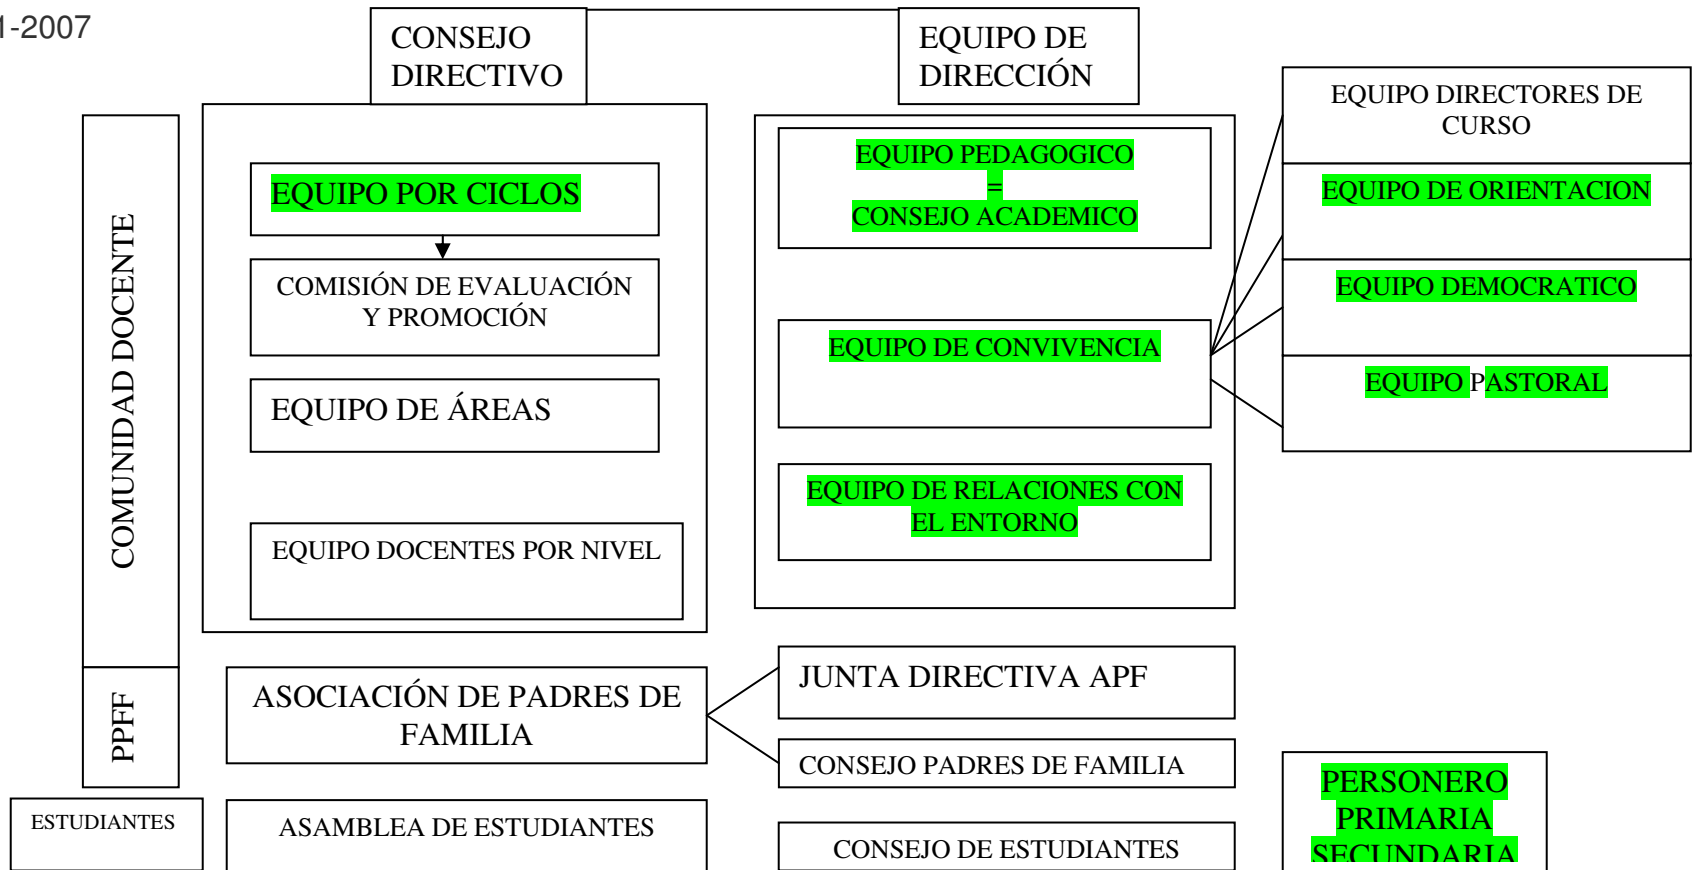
1-2007

CONSEJO DIRECTIVO

EQUIPO DE DIRECCIÓN

COMUNIDAD DOCENTE

EQUIPO POR CICLOS

COMISIÓN DE EVALUACIÓN Y PROMOCIÓN

EQUIPO DE ÁREAS

EQUIPO DOCENTES POR NIVEL

EQUIPO PEDAGOGICO = CONSEJO ACADEMICO

EQUIPO DE CONVIVENCIA

EQUIPO DE RELACIONES CON EL ENTORNO

EQUIPO DIRECTORES DE CURSO

EQUIPO DE ORIENTACION

EQUIPO DEMOCRATICO

EQUIPO PASTORAL

PPFF

ASOCIACIÓN DE PADRES DE FAMILIA

JUNTA DIRECTIVA APF

CONSEJO PADRES DE FAMILIA

ESTUDIANTES

ASAMBLEA DE ESTUDIANTES

CONSEJO DE ESTUDIANTES

PERSONERO PRIMARIA SECUNDARIA